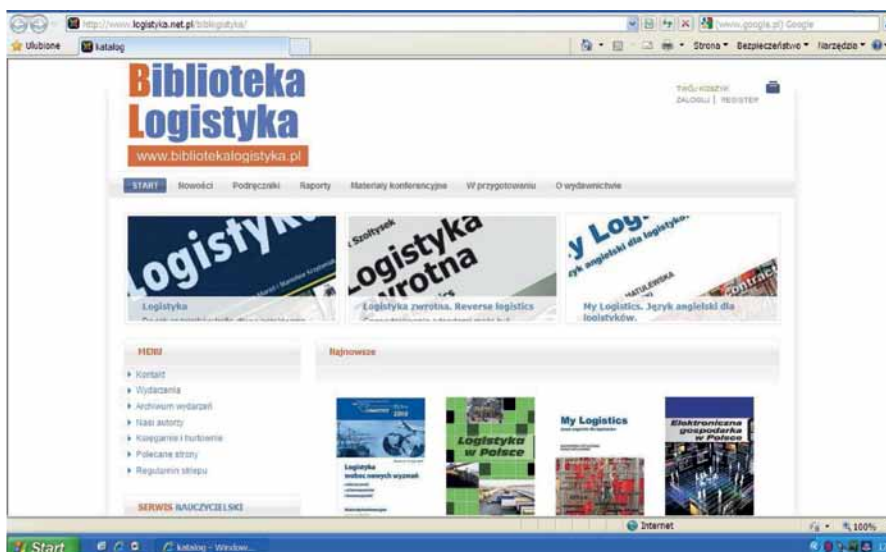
http://www.logistyka.net.pl/biblioteka/

[www.google.pl] Google

Ulubione

katalog

Strona ▾ Bezpieczeństwo ▾ Narzędzia ▾

Biblioteka Logistyka

www.bibliotekalogistyka.pl

TWÓJ KOSZYK

ZALOGUJ | REGISTER

START Nowości Podręczniki Raporty Materiały konferencyjne W przygotowaniu O wydawnictwie

Logistyka

Logistyka zwrotna

Logistyka zwrotna. Reverse logistics

My Logistics

My Logistics. Język angielski dla logistyków.

MENU

Kontakt

Wydarzenia

Archiwum wydarzeń

Nasi autorzy

Księgarnie i hurtownie

Polecane strony

Regulamin sklepu

SERWIS NAUCZYCIELSKI

Najnowsze

Logistyka wobec nowych wyzwań

Logistyka w Polsce

My Logistics

Elektroniczna gospodarka w Polsce

Internet

100%

Start

katalog - Windows...